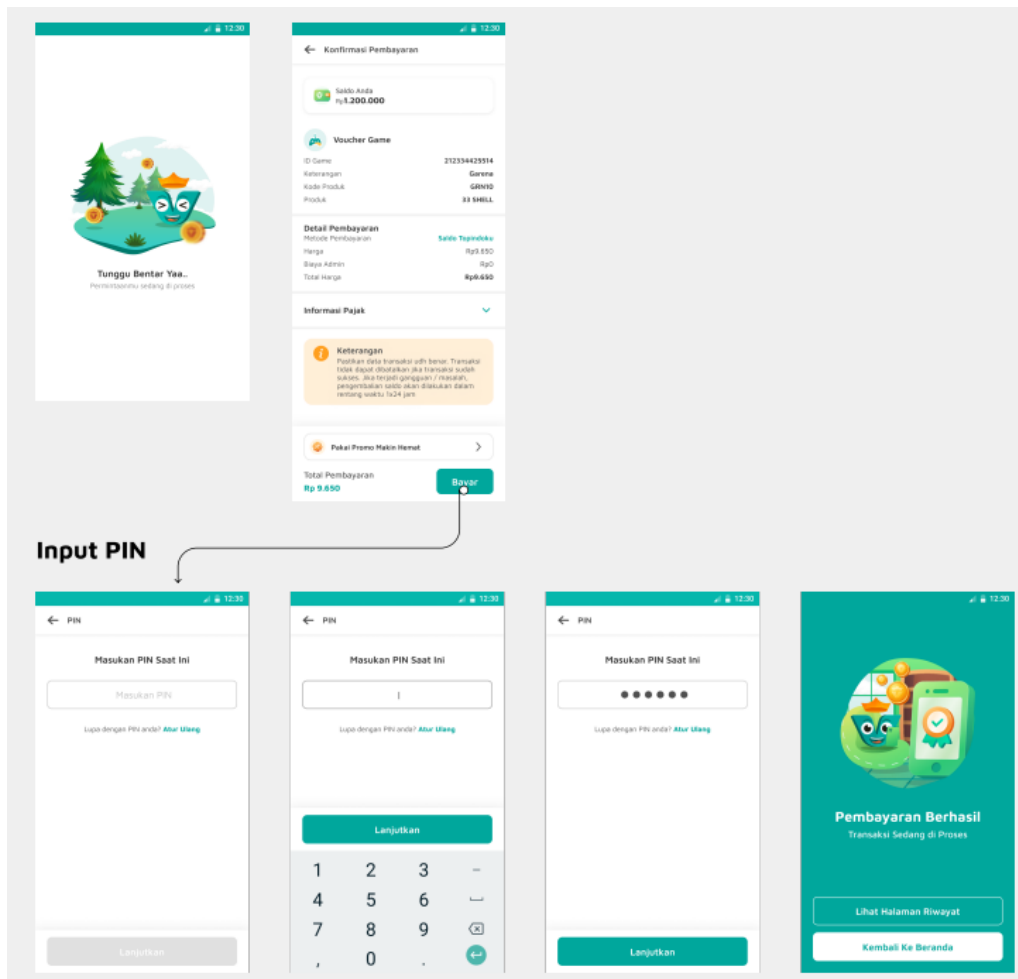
12:30

Tunggu Bentar Yaa..
Permintaanmu sedang di proses

12:30
Konfirmasi Pembayaran

Saldo Anda
Rp1.200.000

Voucher Game
ID Game 212334425514
Keterangan Garena
Kode Produk GRN10
Produk 33 SHELL

Detail Pembayaran
Metode Pembayaran Saldo Topindoku
Harga Rp9.650
Biaya Admin Rp0
Total Harga Rp9.650

Informasi Pajak

Keterangan
Pastikan data transaksi udh benar. Transaksi tidak dapat dibatalkan jika transaksi sudah sukses. Jika terjadi gangguan / masalah, pengembalian saldo akan dilakukan dalam rentang waktu 1x24 jam

Pakai Promo Makin Hemat

Total Pembayaran
Rp 9.650
Bayar

Input PIN

12:30
PIN
Masukan PIN Saat Ini
Masukan PIN
Lupa dengan PIN anda? Atur Ulang
Lanjutkan

12:30
PIN
Masukan PIN Saat Ini
|
Lupa dengan PIN anda? Atur Ulang
Lanjutkan
1 2 3 −
4 5 6 ␣
7 8 9
, 0 .

12:30
PIN
Masukan PIN Saat Ini
••••••
Lupa dengan PIN anda? Atur Ulang
Lanjutkan

12:30
Pembayaran Berhasil
Transaksi Sedang di Proses
Lihat Halaman Riwayat
Kembali Ke Beranda